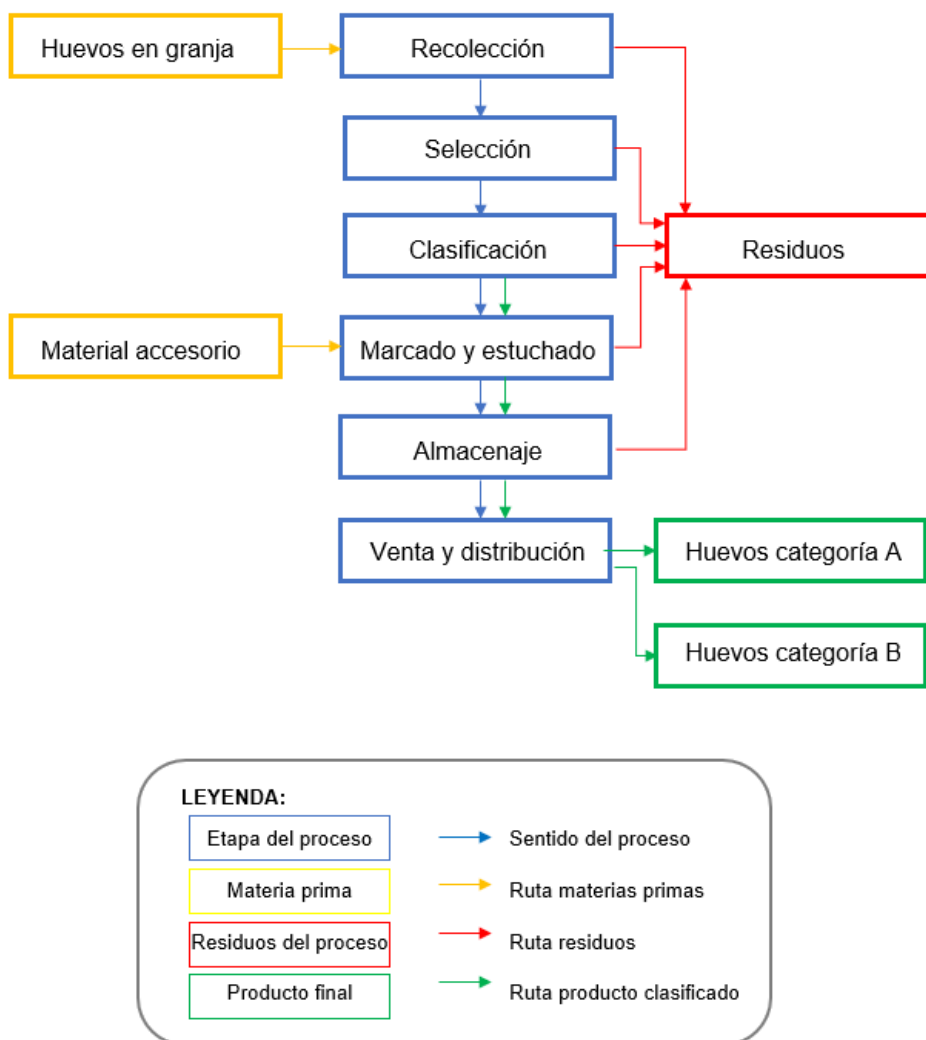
Huevos en granja

Recolección

Selección

Clasificación

Residuos

Material accesorio

Marcado y estuchado

Almacenaje

Venta y distribución

Huevos categoría A

Huevos categoría B

LEYENDA:

Etapa del proceso

Sentido del proceso

Materia prima

Ruta materias primas

Residuos del proceso

Ruta residuos

Producto final

Ruta producto clasificado